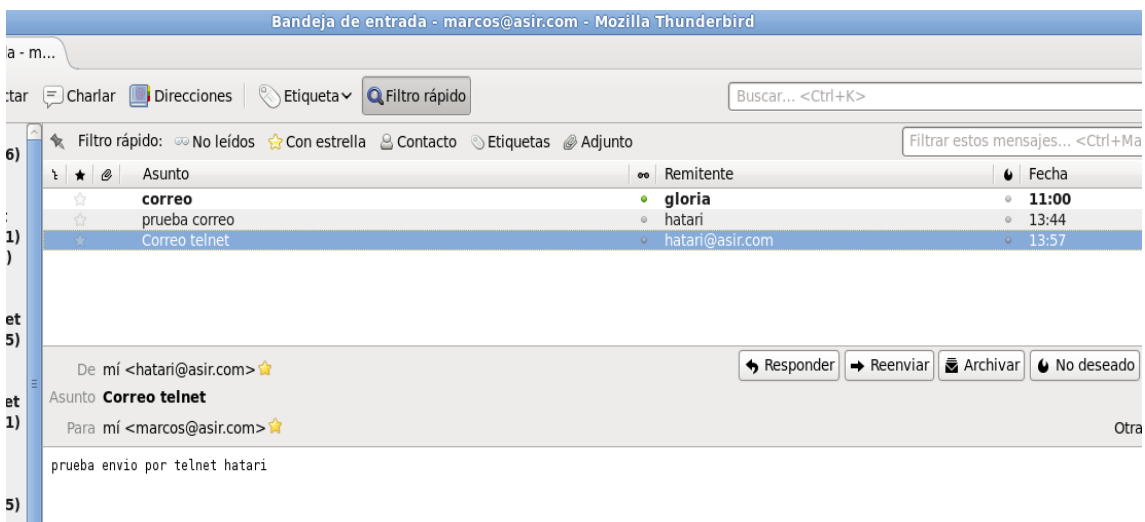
Bandeja de entrada - marcos@asir.com - Mozilla Thunderbird

a - m...

ctar Charlar Direcciones Etiqueta Filtro rápido

Buscar... <Ctrl+K>

6)

Filtro rápido: No leídos Con estrella Contacto Etiquetas Adjunto

Filtrar estos mensajes... <Ctrl+Ma

| Asunto | Remitente | Fecha |
|---|---|---|
| correo | gloria | 11:00 |
| prueba correo | hatari | 13:44 |
| Correo telnet | hatari@asir.com | 13:57 |

1)
)

et
5)

De mí <hatari@asir.com>

Responder Reenviar Archivar No deseado

et
1)

Asunto Correo telnet

Para mí <marcos@asir.com>

Otra

prueba envio por telnet hatari

5)